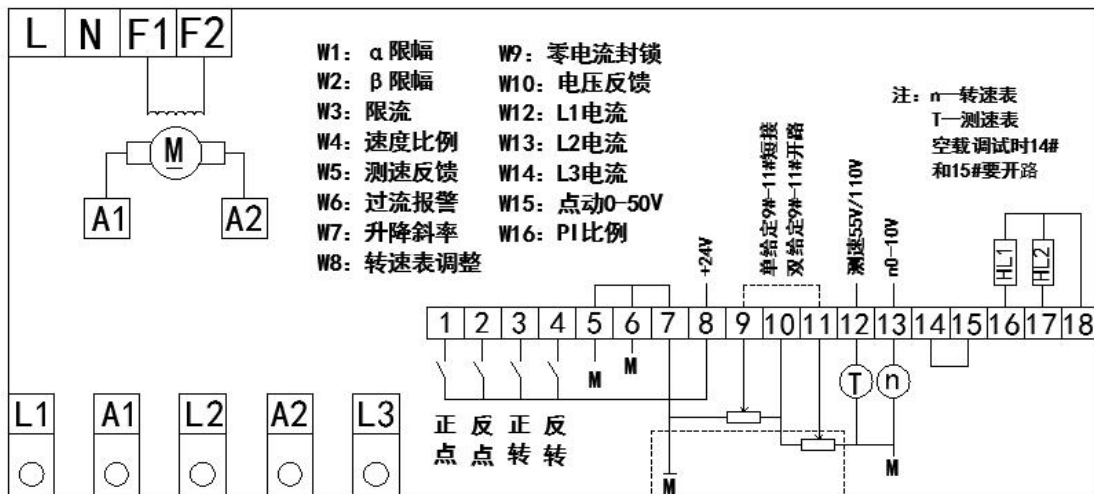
L N F1 F2

M

A1 A2

W1：α限幅
W2：β限幅
W3：限流
W4：速度比例
W5：测速反馈
W6：过流报警
W7：升降斜率
W8：转速表调整

W9：零电流封锁
W10：电压反馈
W12：L1电流
W13：L2电流
W14：L3电流
W15：点动0-50V
W16：PI比例

注：n—转速表
T—测速表
空载调试时14#
和15#要开路

单给定9#-11#短接
双给定9#-11#开路

+24V

测速55V/110V

n0-10V

HL1 HL2

1 2 3 4 5 6 7 8 9 10 11 12 13 14 15 16 17 18

M M M M M

T n

L1 A1 L2 A2 L3

正 反 正 反
点 点 转 转